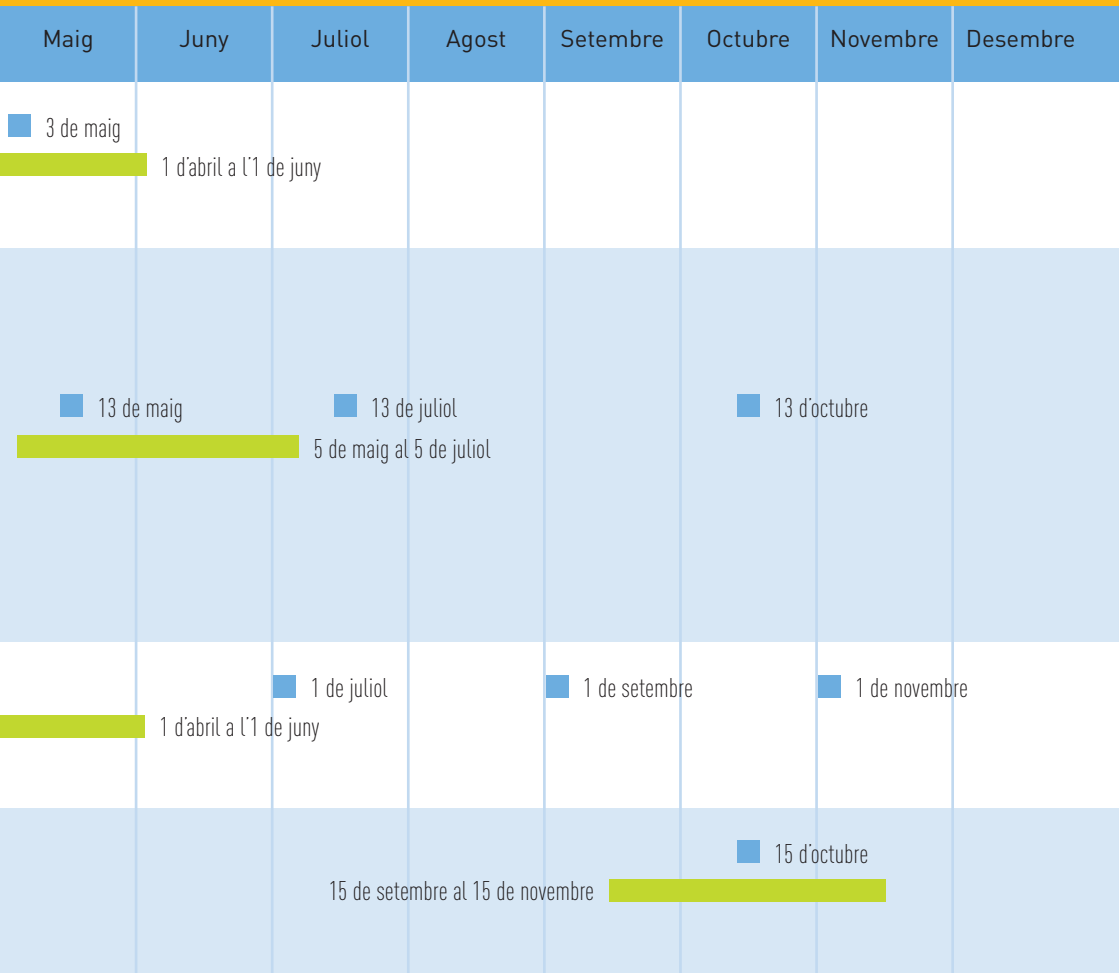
| Maig | Juny | Juliol | Agost | Setembre | Octubre | Novembre | Desembre |
|---|---|---|---|---|---|---|---|

3 de maig
1 d'abril a l'1 de juny

13 de maig
13 de juliol
13 d'octubre
5 de maig al 5 de juliol

1 de juliol
1 de setembre
1 de novembre
1 d'abril a l'1 de juny

15 d'octubre
15 de setembre al 15 de novembre